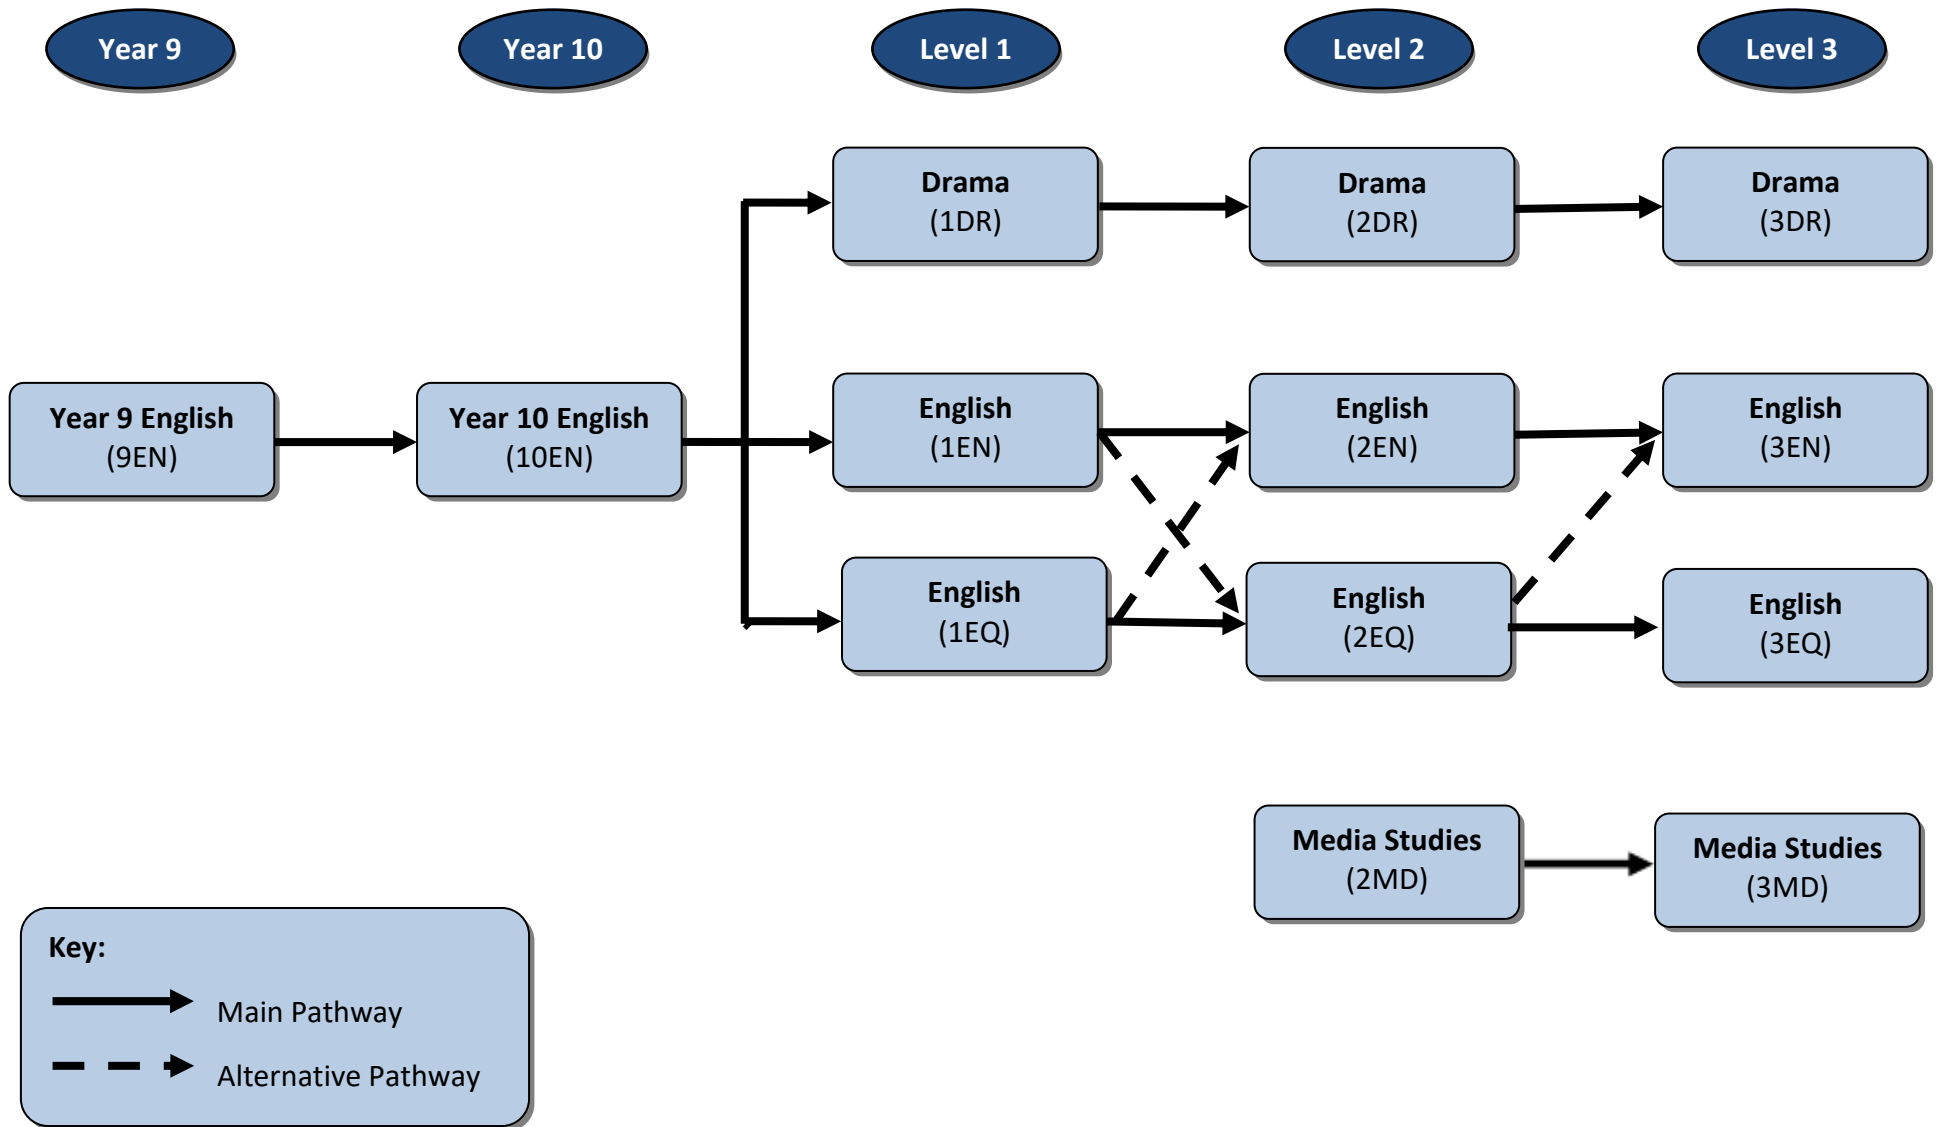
Year 9

Year 10

Level 1

Level 2

Level 3

Drama
(1DR)

Drama
(2DR)

Drama
(3DR)

Year 9 English
(9EN)

Year 10 English
(10EN)

English
(1EN)

English
(2EN)

English
(3EN)

English
(1EQ)

English
(2EQ)

English
(3EQ)

Media Studies
(2MD)

Media Studies
(3MD)

Key:

Main Pathway

Alternative Pathway